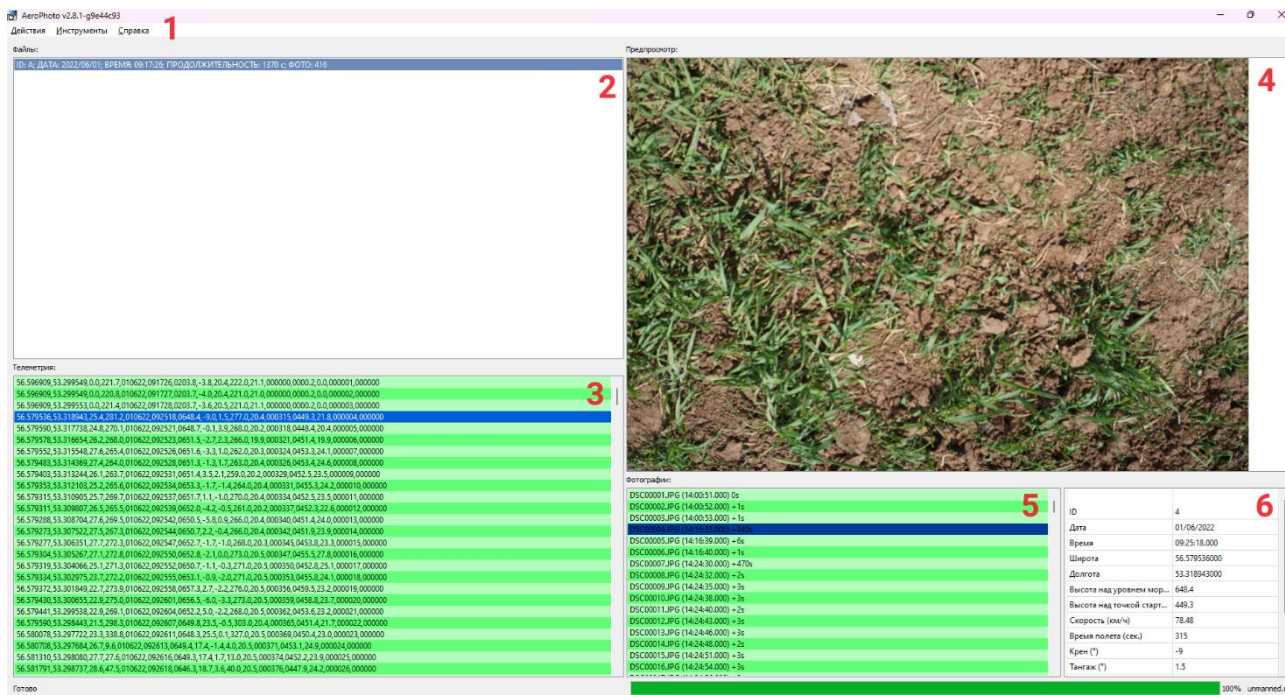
AeroPhoto v2.8.1-g9e44c93
1
Действия Инструменты Справка

Файлы:
ID: A; ДАТА: 2022/06/01; ВРЕМЯ: 09:17:26; ПРОДОЛЖИТЕЛЬНОСТЬ: 1370 с; ФОТО: 416
2

Предпросмотр:
4

Телеметрия:
3
56.596909,53.299549,0.0,221.7,010622,091726,0203.8,-3.8,20.4,222.0,21.1,000000,0000.2,0.0,000001,000000
56.596909,53.299548,0.0,220.8,010622,091727,0203.7,-4.0,20.4,221.0,21.0,000000,0000.2,0.0,000002,000000
56.596909,53.299553,0.0,221.4,010622,091728,0203.7,-3.6,20.5,221.0,21.1,000000,0000.2,0.0,000003,000000
56.579536,53.318943,25.4,281.2,010622,092518,0648.4,-9.0,1.5,277.0,20.4,000315,0449.3,21.8,000004,000000
56.579590,53.317738,24.8,270.1,010622,092521,0648.7,-0.1,3.9,268.0,20.2,000318,0448.4,20.4,000005,000000
56.579578,53.316654,26.2,268.0,010622,092523,0651.5,-2.7,2.3,266.0,19.9,000321,0451.4,19.9,000006,000000
56.579552,53.315548,27.6,265.4,010622,092526,0651.6,-3.3,1.0,262.0,20.3,000324,0453.3,24.1,000007,000000
56.579483,53.314369,27.4,264.0,010622,092528,0651.3,-1.3,1.7,263.0,20.4,000326,0453.4,24.6,000008,000000
56.579403,53.313244,26.1,263.7,010622,092531,0651.4,3.5,2.1,259.0,20.2,000329,0452.5,23.5,000009,000000
56.579353,53.312103,25.2,265.6,010622,092534,0653.3,-1.7,-1.4,264.0,20.4,000331,0455.3,24.2,000010,000000
56.579315,53.310905,25.7,269.7,010622,092537,0651.7,1.1,-1.0,270.0,20.4,000334,0452.5,23.5,000011,000000
56.579311,53.309807,26.5,265.5,010622,092539,0652.0,-4.2,-0.5,261.0,20.2,000337,0452.3,22.6,000012,000000
56.579288,53.308704,27.6,269.5,010622,092542,0650.5,-5.8,0.9,266.0,20.4,000340,0451.4,24.0,000013,000000
56.579273,53.307522,27.5,267.3,010622,092544,0650.7,2.2,-0.4,266.0,20.4,000342,0451.9,23.9,000014,000000
56.579277,53.306351,27.7,272.3,010622,092547,0652.7,-1.7,-1.0,268.0,20.3,000345,0453.8,23.3,000015,000000
56.579304,53.305267,27.1,272.8,010622,092550,0652.8,-2.1,0.0,273.0,20.5,000347,0455.5,27.8,000016,000000
56.579319,53.304066,25.1,271.3,010622,092552,0650.7,-1.1,-0.3,271.0,20.5,000350,0452.8,25.1,000017,000000
56.579334,53.302975,23.7,272.2,010622,092555,0653.1,-0.9,-2.0,271.0,20.5,000353,0455.8,24.1,000018,000000
56.579372,53.301849,22.7,273.9,010622,092558,0657.3,2.7,-2.2,276.0,20.5,000356,0459.5,23.2,000019,000000
56.579430,53.300655,22.8,275.0,010622,092601,0656.5,-6.0,-3.3,273.0,20.5,000359,0458.8,23.7,000020,000000
56.579441,53.299538,22.8,269.1,010622,092604,0652.2,5.0,-2.2,268.0,20.5,000362,0453.6,23.2,000021,000000
56.579590,53.298443,21.5,298.3,010622,092607,0649.8,23.5,-0.5,303.0,20.4,000365,0451.4,21.7,000022,000000
56.580078,53.297722,23.3,338.8,010622,092611,0648.3,25.5,0.1,327.0,20.5,000369,0450.4,23.0,000023,000000
56.580708,53.297684,26.7,9.6,010622,092613,0649.4,17.4,-1.4,4.0,20.5,000371,0453.1,24.9,000024,000000
56.581310,53.298080,27.7,27.6,010622,092616,0649.3,17.4,1.7,13.0,20.5,000374,0452.2,23.9,000025,000000
56.581791,53.298737,28.6,47.5,010622,092618,0646.3,18.7,3.6,40.0,20.5,000376,0447.9,24.2,000026,000000

Фотографии:
5
DSC00001.JPG (14:00:51.000) 0s
DSC00002.JPG (14:00:52.000) + 1s
DSC00003.JPG (14:00:53.000) + 1s
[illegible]
DSC00005.JPG (14:16:39.000) + 6s
DSC00006.JPG (14:16:40.000) + 1s
DSC00007.JPG (14:24:30.000) + 470s
DSC00008.JPG (14:24:32.000) + 2s
DSC00009.JPG (14:24:35.000) + 3s
DSC00010.JPG (14:24:38.000) + 3s
DSC00011.JPG (14:24:40.000) + 2s
DSC00012.JPG (14:24:43.000) + 3s
DSC00013.JPG (14:24:46.000) + 3s
DSC00014.JPG (14:24:48.000) + 2s
DSC00015.JPG (14:24:51.000) + 3s
DSC00016.JPG (14:24:54.000) + 3s

6
| | |
|---|---|
| ID | 4 |
| Дата | 01/06/2022 |
| Время | 09:25:18.000 |
| Широта | 56.579536000 |
| Долгота | 53.318943000 |
| Высота над уровнем мор... | 648.4 |
| Высота над точкой старт... | 449.3 |
| Скорость (км/ч) | 78.48 |
| Время полета (сек.) | 315 |
| Крен (°) | -9 |
| Тангаж (°) | 1.5 |

Готово
100% unmanned